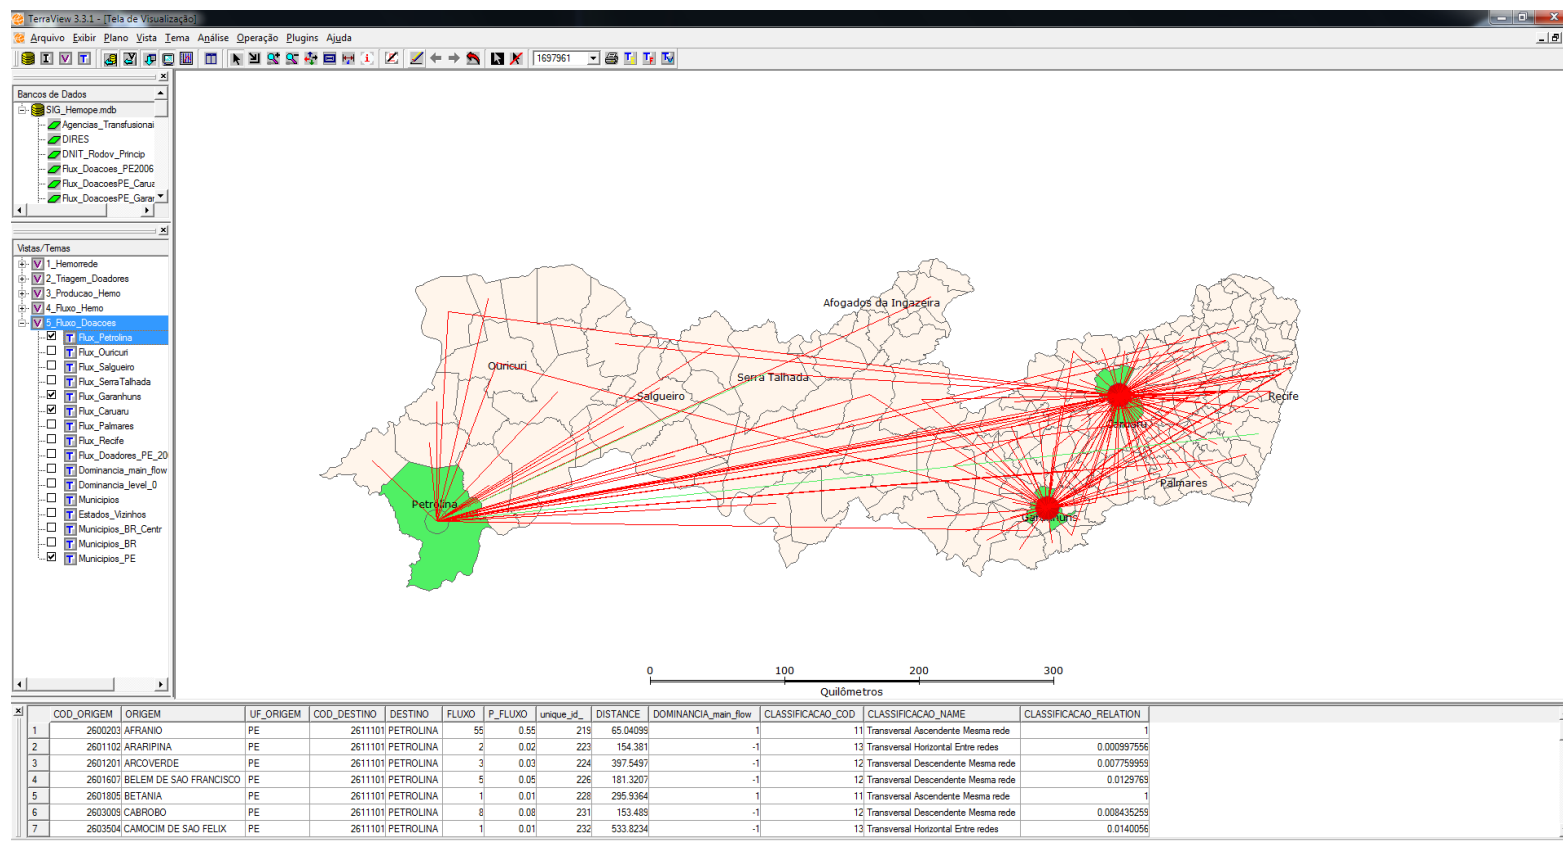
TerraView 3.3.1 - [Tela de Visualização]

Arquivo Exibir Plano Vista Tema Análise Operação Plugins Ajuda

1697961

Bancos de Dados
SIG_Hemope.mdb
Agencias_Transfusionai
DIRES
DNIT_Rodov_Princip
Flux_Doacoes_PE2006
Flux_DoacoesPE_Carua
Flux_DoacoesPE_Garai

Vistas/Temas
1_Hemorrede
2_Triagem_Doadores
3_Producao_Hemo
4_Fluxo_Hemo
5_Fluxo_Doacoes
Flux_Petrolina
Flux_Ouricuri
Flux_Salgueiro
Flux_SerraTalhada
Flux_Garanhuns
Flux_Caruaru
Flux_Palmares
Flux_Recife
Flux_Doadores_PE_20
Dominancia_main_flow
Dominancia_level_0
Municipios
Estados_Vizinhos
Municipios_BR_Centr
Municipios_BR
Municipios_PE

Afogados da Ingazeira
Ouricuri
Serra Talhada
Salgueiro
Recife
Caruaru
Petrolina
Palmares
Garanhuns

0 100 200 300
Quilômetros

| | COD_ORIGEM | ORIGEM | UF_ORIGEM | COD_DESTINO | DESTINO | FLUXO | P_FLUXO | unique_id_ | DISTANCE | DOMINANCIA_main_flow | CLASSIFICACAO_COD | CLASSIFICACAO_NAME | CLASSIFICACAO_RELATION |
|---|---|---|---|---|---|---|---|---|---|---|---|---|---|
| 1 | 2600203 | AFRANIO | PE | 2611101 | PETROLINA | 55 | 0.55 | 219 | 65.04099 | 1 | 11 | Transversal Ascendente Mesma rede | 1 |
| 2 | 2601102 | ARARIPINA | PE | 2611101 | PETROLINA | 2 | 0.02 | 223 | 154.381 | -1 | 13 | Transversal Horizontal Entre redes | 0.000997556 |
| 3 | 2601201 | ARCOVERDE | PE | 2611101 | PETROLINA | 3 | 0.03 | 224 | 397.5497 | -1 | 12 | Transversal Descendente Mesma rede | 0.007759959 |
| 4 | 2601607 | BELEM DE SAO FRANCISCO | PE | 2611101 | PETROLINA | 5 | 0.05 | 226 | 181.3207 | -1 | 12 | Transversal Descendente Mesma rede | 0.0129769 |
| 5 | 2601805 | BETANIA | PE | 2611101 | PETROLINA | 1 | 0.01 | 228 | 295.9364 | 1 | 11 | Transversal Ascendente Mesma rede | 1 |
| 6 | 2603009 | CABROBO | PE | 2611101 | PETROLINA | 8 | 0.08 | 231 | 153.489 | -1 | 12 | Transversal Descendente Mesma rede | 0.008435259 |
| 7 | 2603504 | CAMOCIM DE SAO FELIX | PE | 2611101 | PETROLINA | 1 | 0.01 | 232 | 533.8234 | -1 | 13 | Transversal Horizontal Entre redes | 0.0140056 |